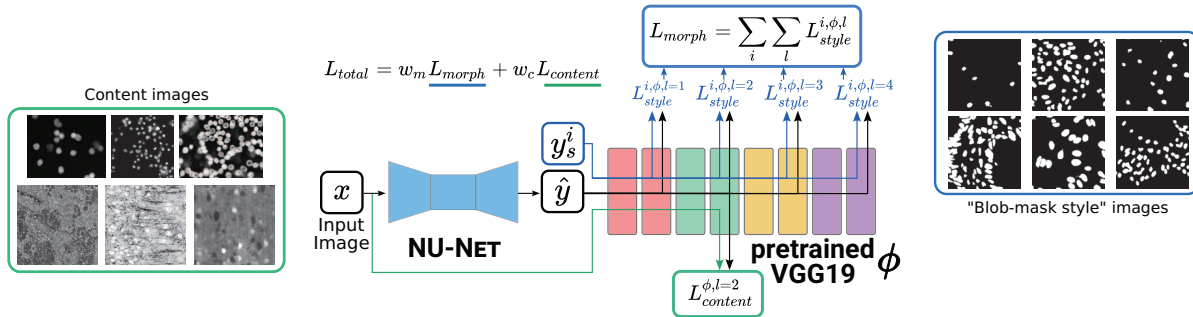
Content images

$L_{total} = w_m L_{morph} + w_c L_{content}$

$L_{morph} = \sum_i \sum_l L_{style}^{i,\phi,l}$

$L_{style}^{i,\phi,l=1}$ $L_{style}^{i,\phi,l=2}$ $L_{style}^{i,\phi,l=3}$ $L_{style}^{i,\phi,l=4}$

$y_s^i$

$x$

Input Image

NU-NET

$\hat{y}$

pretrained VGG19 $\phi$

$L_{content}^{\phi,l=2}$

"Blob-mask style" images